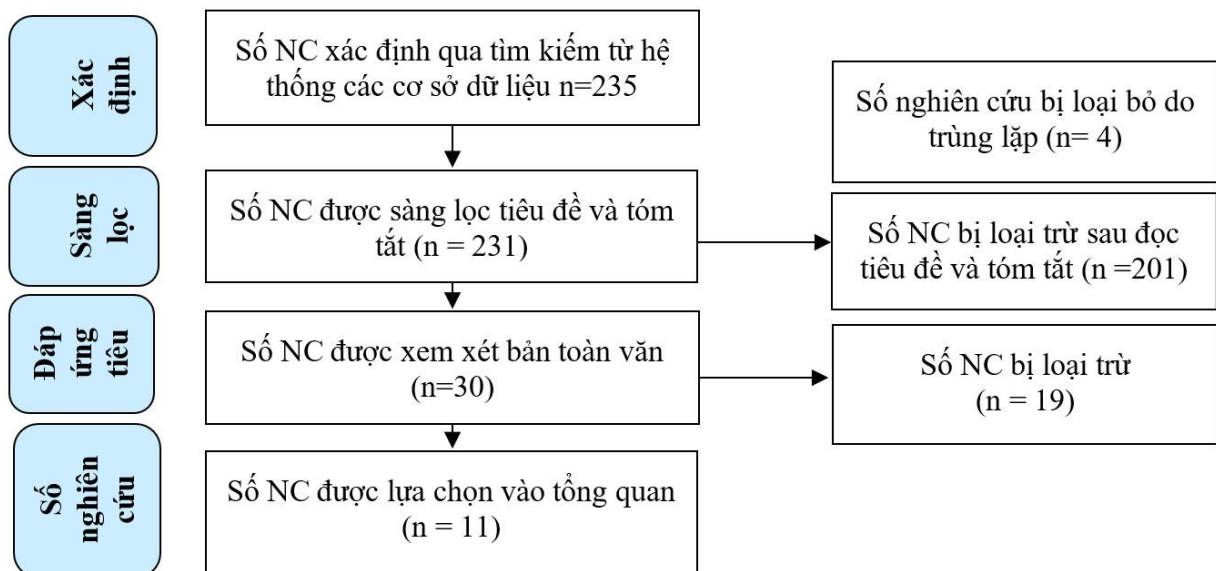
Xác định

Số NC xác định qua tìm kiếm từ hệ thống các cơ sở dữ liệu n=235

Số nghiên cứu bị loại bỏ do trùng lặp (n= 4)

Sàng lọc

Số NC được sàng lọc tiêu đề và tóm tắt (n = 231)

Số NC bị loại trừ sau đọc tiêu đề và tóm tắt (n =201)

Đáp ứng tiêu

Số NC được xem xét bản toàn văn (n=30)

Số NC bị loại trừ (n = 19)

Số nghiên cứu

Số NC được lựa chọn vào tổng quan (n = 11)